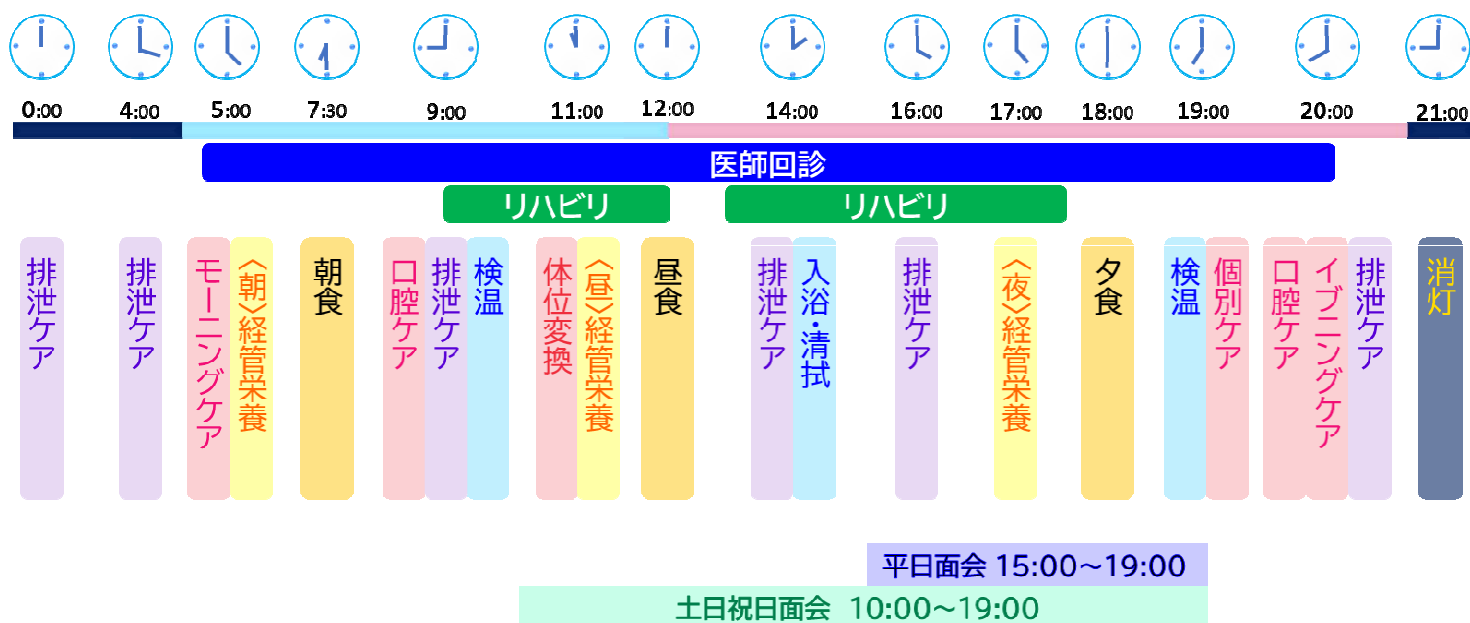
0:00 4:00 5:00 7:30 9:00 11:00 12:00 14:00 16:00 17:00 18:00 19:00 20:00 21:00

医師回診

リハビリ リハビリ

排泄ケア

排泄ケア

モーニングケア

〈朝〉経管栄養

朝食

口腔ケア

排泄ケア

検温

体位変換

〈昼〉経管栄養

昼食

排泄ケア

入浴・清拭

排泄ケア

〈夜〉経管栄養

夕食

検温

個別ケア

口腔ケア

イブニングケア

排泄ケア

消灯

平日面会 15:00～19:00

土日祝日面会 10:00～19:00